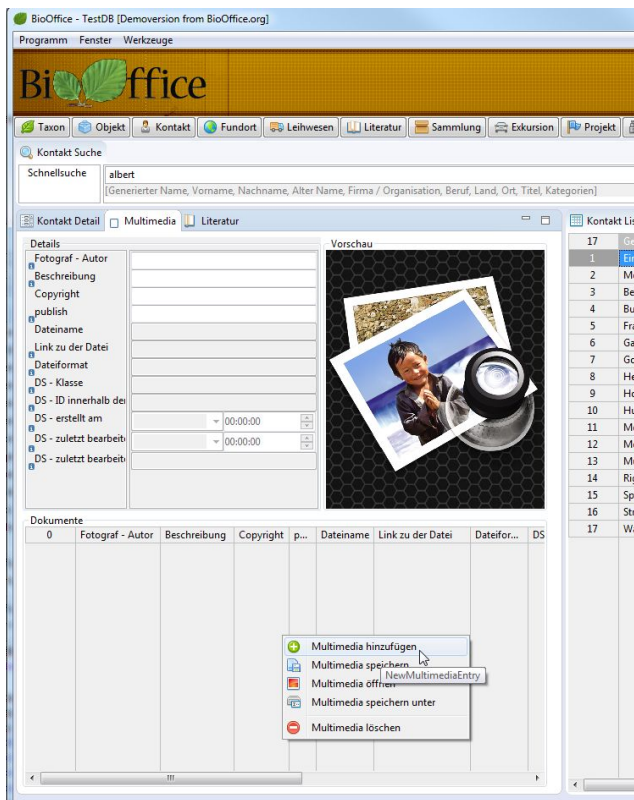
BioOffice - TestDB [Demoversion from BioOffice.org]

Programm Fenster Werkzeuge

BioOffice

Taxon Objekt Kontakt Fundort Leihwesen Literatur Sammlung Exkursion Projekt

Kontakt Suche

Schnellsuche albert

[Generierter Name, Vorname, Nachname, Alter Name, Firma / Organisation, Beruf, Land, Ort, Titel, Kategorien]

Kontakt Detail Multimedia Literatur

Kontakt Lis

Details

Fotograf - Autor
Beschreibung
Copyright
publish
Dateiname
Link zu der Datei
Dateiformat
DS - Klasse
DS - ID innerhalb der
DS - erstellt am 00:00:00
DS - zuletzt bearbeit 00:00:00
DS - zuletzt bearbeit

Vorschau

| 17 | Ge |
|---|---|
| 1 | Ein |
| 2 | Me |
| 3 | Be |
| 4 | Bu |
| 5 | Fra |
| 6 | Ga |
| 7 | Go |
| 8 | He |
| 9 | Ho |
| 10 | Hu |
| 11 | Me |
| 12 | Me |
| 13 | Me |
| 14 | Rig |
| 15 | Sp |
| 16 | Str |
| 17 | Wa |

Dokumente

| 0 | Fotograf - Autor | Beschreibung | Copyright | p... | Dateiname | Link zu der Datei | Dateifor... | DS |
|---|---|---|---|---|---|---|---|---|

Multimedia hinzufügen
Multimedia speichern
NewMultimediaEntry
Multimedia öffnen
Multimedia speichern unter
Multimedia löschen